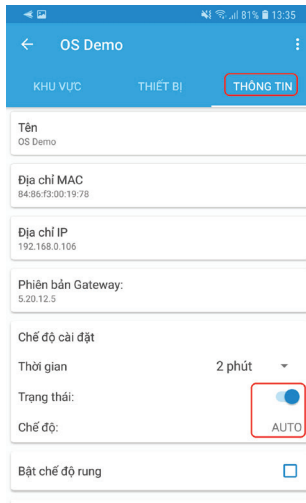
81% 13:35

OS Demo

KHU VỰC THIẾT BỊ THÔNG TIN

Tên
OS Demo

Địa chỉ MAC
84:86:f3:00:19:78

Địa chỉ IP
192.168.0.106

Phiên bản Gateway:
5.20.12.5

Chế độ cài đặt

Thời gian 2 phút

Trạng thái:

Chế độ: AUTO

Bật chế độ rung